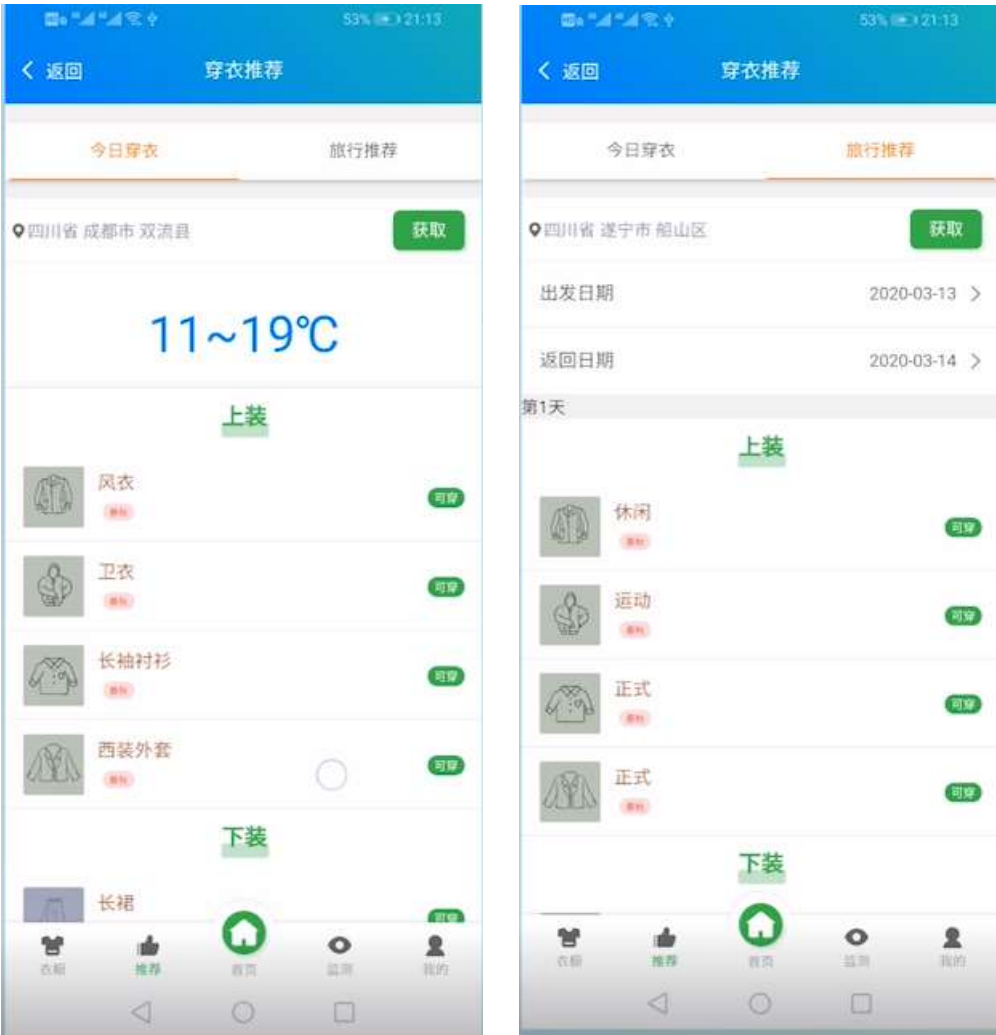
53% 21:13

< 返回 穿衣推荐

今日穿衣 旅行推荐

四川省 成都市 双流县 获取

11~19℃

上装

风衣 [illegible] 可穿

卫衣 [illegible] 可穿

长袖衬衫 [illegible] 可穿

西装外套 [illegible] 可穿

下装

长裙 可穿

衣橱 推荐 首页 监测 我的

53% 21:13

< 返回 穿衣推荐

今日穿衣 旅行推荐

四川省 遂宁市 船山区 获取

出发日期 2020-03-13 >

返回日期 2020-03-14 >

第1天

上装

休闲 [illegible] 可穿

运动 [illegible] 可穿

正式 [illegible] 可穿

正式 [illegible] 可穿

下装

衣橱 推荐 首页 监测 我的